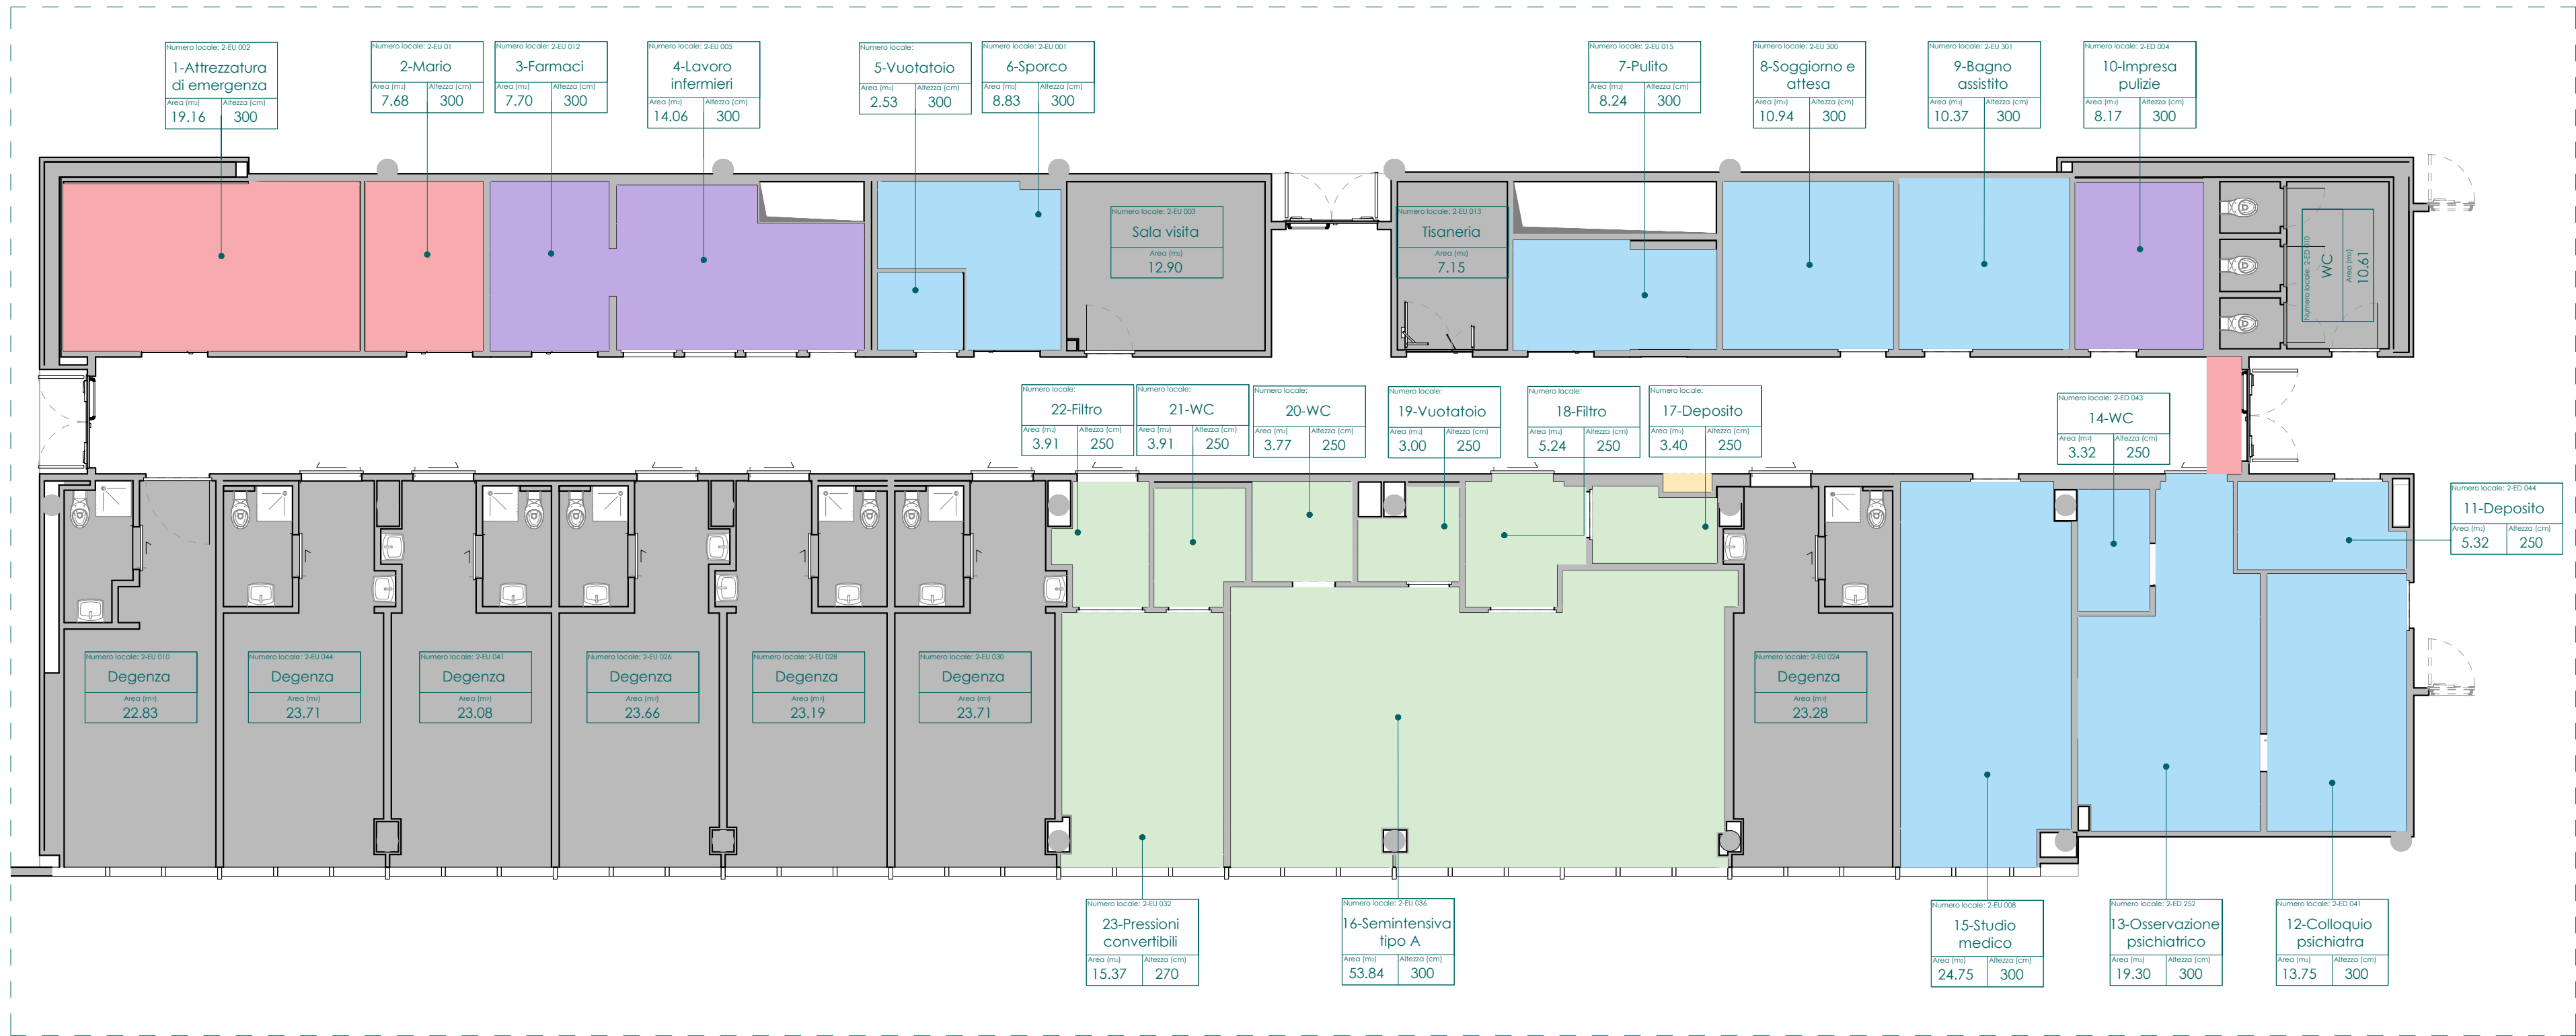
Numero locale: 2-EU 002
1-Attrezzatura di emergenza
Area (m²) 19.16 Altezza (cm) 300

Numero locale: 2-EU 01
2-Mario
Area (m²) 7.68 Altezza (cm) 300

Numero locale: 2-EU 012
3-Farmaci
Area (m²) 7.70 Altezza (cm) 300

Numero locale: 2-EU 005
4-Lavoro infermieri
Area (m²) 14.06 Altezza (cm) 300

Numero locale:
5-Vuotatoio
Area (m²) 2.53 Altezza (cm) 300

Numero locale: 2-EU 001
6-Sporco
Area (m²) 8.83 Altezza (cm) 300

Numero locale: 2-EU 015
7-Pulito
Area (m²) 8.24 Altezza (cm) 300

Numero locale: 2-EU 300
8-Soggiorno e attesa
Area (m²) 10.94 Altezza (cm) 300

Numero locale: 2-EU 301
9-Bagno assistito
Area (m²) 10.37 Altezza (cm) 300

Numero locale: 2-ED 004
10-Impresa pulizie
Area (m²) 8.17 Altezza (cm) 300

Numero locale: 2-EU 003
Sala visita
Area (m²) 12.90

Numero locale: 2-EU 013
Tisaneria
Area (m²) 7.15

Numero locale: 2-ED 010
WC
Area (m²) 10.61

Numero locale:
22-Filtro
Area (m²) 3.91 Altezza (cm) 250

Numero locale:
21-WC
Area (m²) 3.91 Altezza (cm) 250

Numero locale:
20-WC
Area (m²) 3.77 Altezza (cm) 250

Numero locale:
19-Vuotatoio
Area (m²) 3.00 Altezza (cm) 250

Numero locale:
18-Filtro
Area (m²) 5.24 Altezza (cm) 250

Numero locale:
17-Deposito
Area (m²) 3.40 Altezza (cm) 250

Numero locale: 2-ED 043
14-WC
Area (m²) 3.32 Altezza (cm) 250

Numero locale: 2-ED 044
11-Deposito
Area (m²) 5.32 Altezza (cm) 250

Numero locale: 2-EU 010
Degenza
Area (m²) 22.83

Numero locale: 2-EU 044
Degenza
Area (m²) 23.71

Numero locale: 2-EU 041
Degenza
Area (m²) 23.08

Numero locale: 2-EU 026
Degenza
Area (m²) 23.66

Numero locale: 2-EU 028
Degenza
Area (m²) 23.19

Numero locale: 2-EU 030
Degenza
Area (m²) 23.71

Numero locale: 2-EU 024
Degenza
Area (m²) 23.28

Numero locale: 2-EU 032
23-Pressioni convertibili
Area (m²) 15.37 Altezza (cm) 270

Numero locale: 2-EU 036
16-Semintensiva tipo A
Area (m²) 53.84 Altezza (cm) 300

Numero locale: 2-EU 008
15-Studio medico
Area (m²) 24.75 Altezza (cm) 300

Numero locale: 2-ED 252
13-Osservazione psichiatrico
Area (m²) 19.30 Altezza (cm) 300

Numero locale: 2-ED 041
12-Colloquio psichiatria
Area (m²) 13.75 Altezza (cm) 300